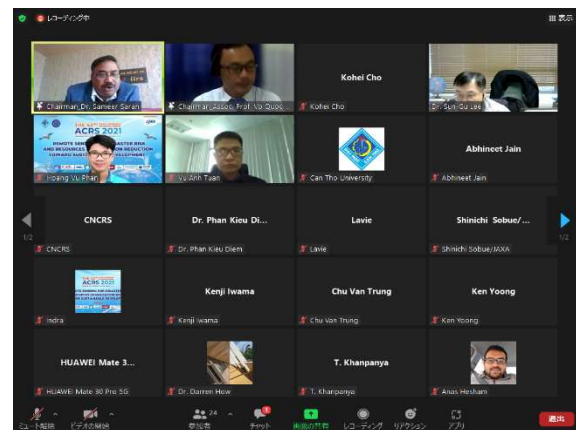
レコーディング中

表示

Chairman_Dr. Sameer Saran

Chairman_Assoc. Prof. Vo Quoc...

Kohei Cho

Kohei Cho

Dr. Sun-Gu Lee

ACRS 2021

REMOTE SENSING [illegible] DISASTER RISK AND RESOURCES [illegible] REDUCTION TOWARD SUSTAINABLE DEVELOPMENT

Hoang Vu Phan

Vu Anh Tuan

Can Tho University

Abhineet Jain

Abhineet Jain

1/2

CNCRS

CNCRS

Dr. Phan Kieu Di...

Dr. Phan Kieu Diem

Lavie

Lavie

Shinichi Sobue/...

Shinichi Sobue/MXA

1/2

ACRS 2021

Indra

Kenji Iwama

Kenji Iwama

Chu Van Trung

Chu Van Trung

Ken Yoong

Ken Yoong

HUAWEI Mate 3...

HUAWEI Mate 30 Pro 5G

Dr. Darren How

T. Khanpanya

T. Khanpanya

Anas Hesham

ミュート解除

ビデオの開始

24

参加者

チャット

画面の共有

レコーディング

リアクション

アプリ

退出